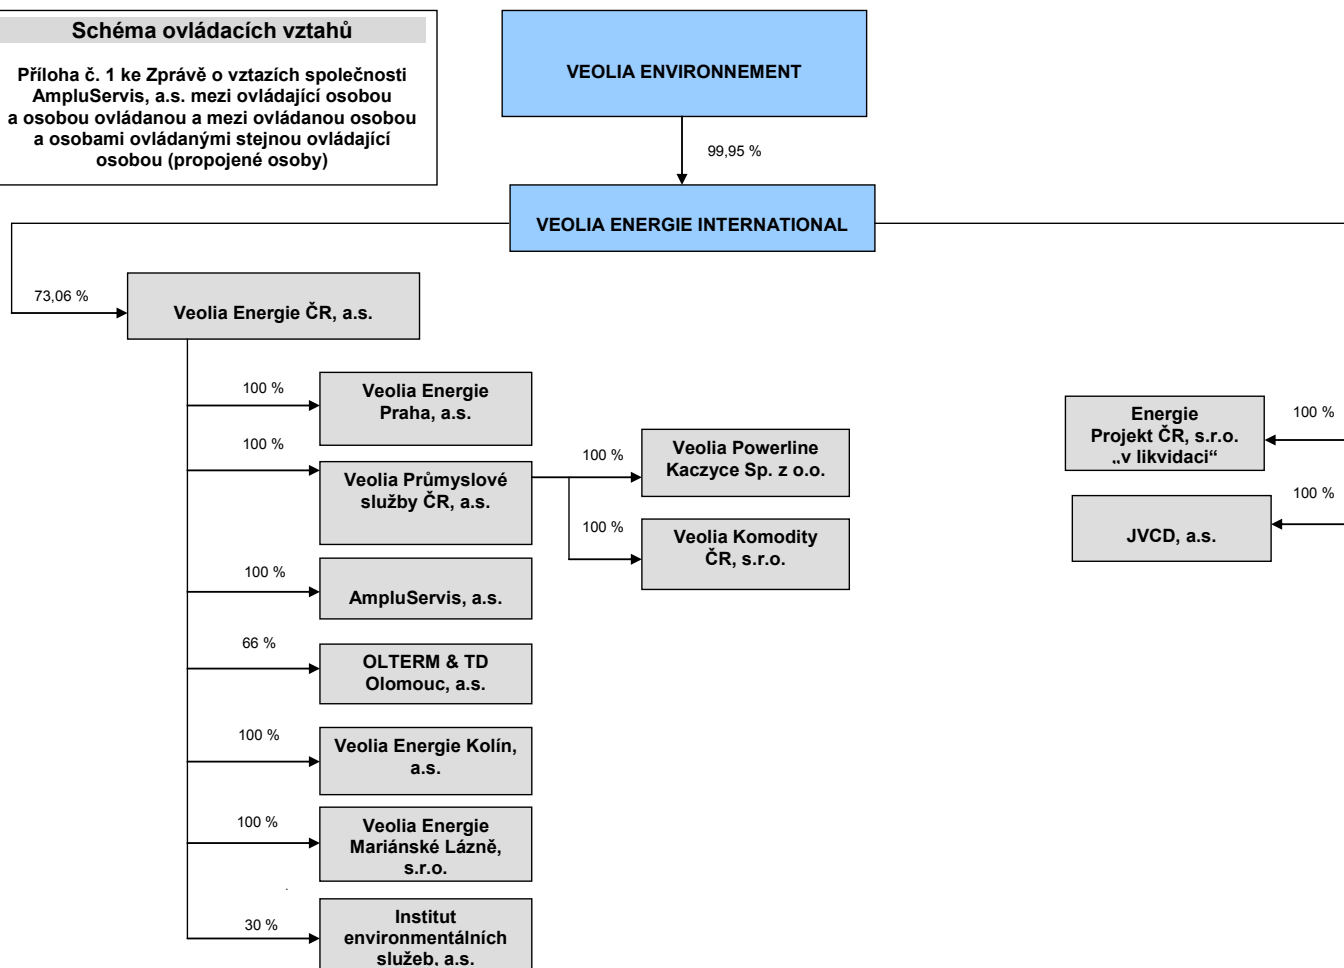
Schéma ovládacích vztahů

Příloha č. 1 ke Zprávě o vztazích společnosti AmpluServis, a.s. mezi ovládající osobou a osobou ovládanou a mezi ovládanou osobou a osobami ovládanými stejnou ovládající osobou (propojené osoby)

VEOLIA ENVIRONNEMENT

99,95 %

VEOLIA ENERGIE INTERNATIONAL

73,06 %

Veolia Energie ČR, a.s.

100 %

Veolia Energie Praha, a.s.

100 %

Veolia Průmyslové služby ČR, a.s.

100 %

Veolia Powerline Kaczyce Sp. z o.o.

100 %

Veolia Komodity ČR, s.r.o.

100 %

AmpluServis, a.s.

66 %

OLTERM & TD Olomouc, a.s.

100 %

Veolia Energie Kolín, a.s.

100 %

Veolia Energie Mariánské Lázně, s.r.o.

30 %

Institut environmentálních služeb, a.s.

Energie Projekt ČR, s.r.o. „v likvidaci“

100 %

JVCD, a.s.

100 %